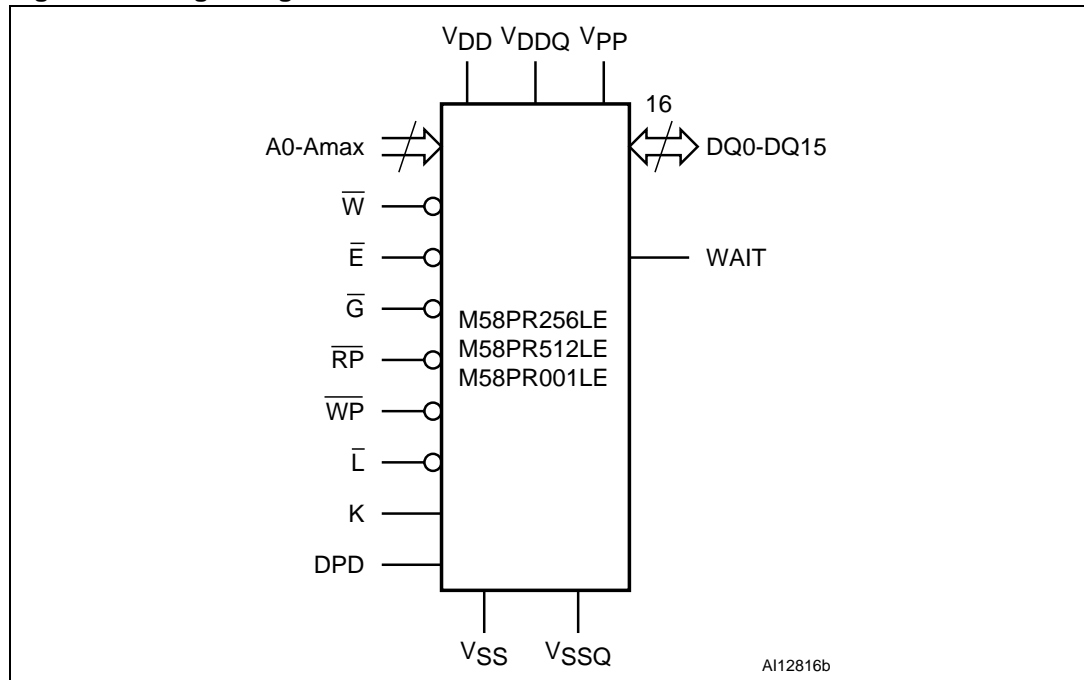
$V_{DD}$ $V_{DDQ}$ $V_{PP}$

16

A0-Amax

DQ0-DQ15

$\overline{W}$

$\overline{E}$

WAIT

$\overline{G}$

M58PR256LE
M58PR512LE
M58PR001LE

$\overline{RP}$

$\overline{WP}$

$\overline{L}$

K

DPD

$V_{SS}$ $V_{SSQ}$

AI12816b